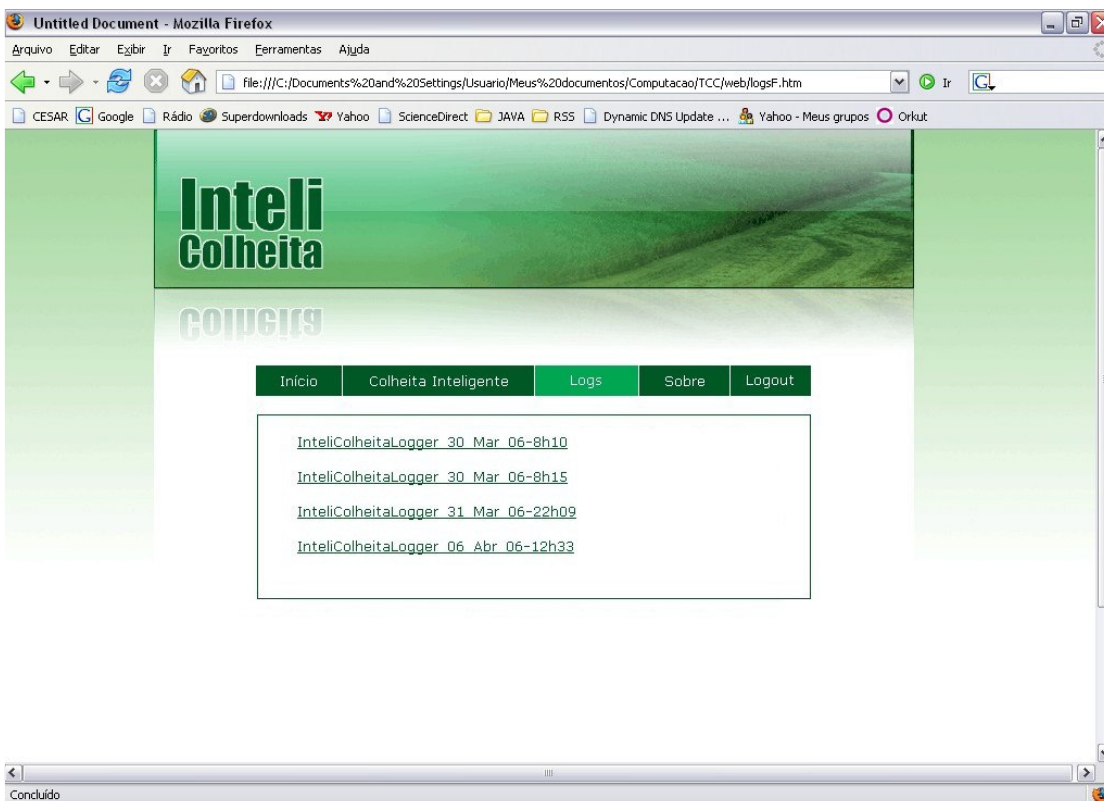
Untitled Document - Mozilla Firefox

Arquivo Editar Exibir Ir Favoritos Ferramentas Ajuda

file:///C:/Documents%20and%20Settings/Usuario/Meus%20documentos/Computacao/TCC/web/logsF.htm

Ir

CESAR Google Rádio Superdownloads Yahoo ScienceDirect JAVA RSS Dynamic DNS Update ... Yahoo - Meus grupos Orkut

Inteli
Colheita

Início | Colheita Inteligente | Logs | Sobre | Logout

InteliColheitaLogger 30 Mar 06-8h10

InteliColheitaLogger 30 Mar 06-8h15

InteliColheitaLogger 31 Mar 06-22h09

InteliColheitaLogger 06 Abr 06-12h33

Concluído